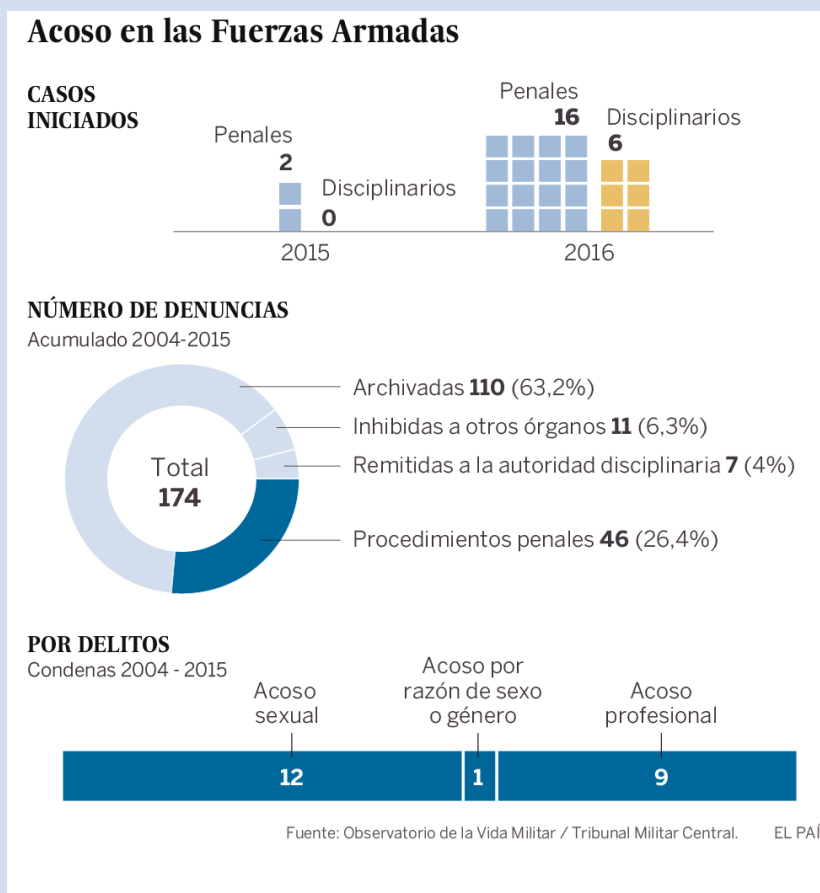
Acoso en las Fuerzas Armadas

CASOS INICIADOS

Penales
2
Disciplinarios
0
2015

Penales
16
Disciplinarios
6
2016

NÚMERO DE DENUNCIAS
Acumulado 2004-2015

Total
174

Archivadas **110** (63,2%)
Inhibidas a otros órganos **11** (6,3%)
Remitidas a la autoridad disciplinaria **7** (4%)
Procedimientos penales **46** (26,4%)

POR DELITOS
Condenas 2004 - 2015

Acoso sexual
Acoso por razón de sexo o género
Acoso profesional

12
1
9

Fuente: Observatorio de la Vida Militar / Tribunal Militar Central.
EL PAÍ